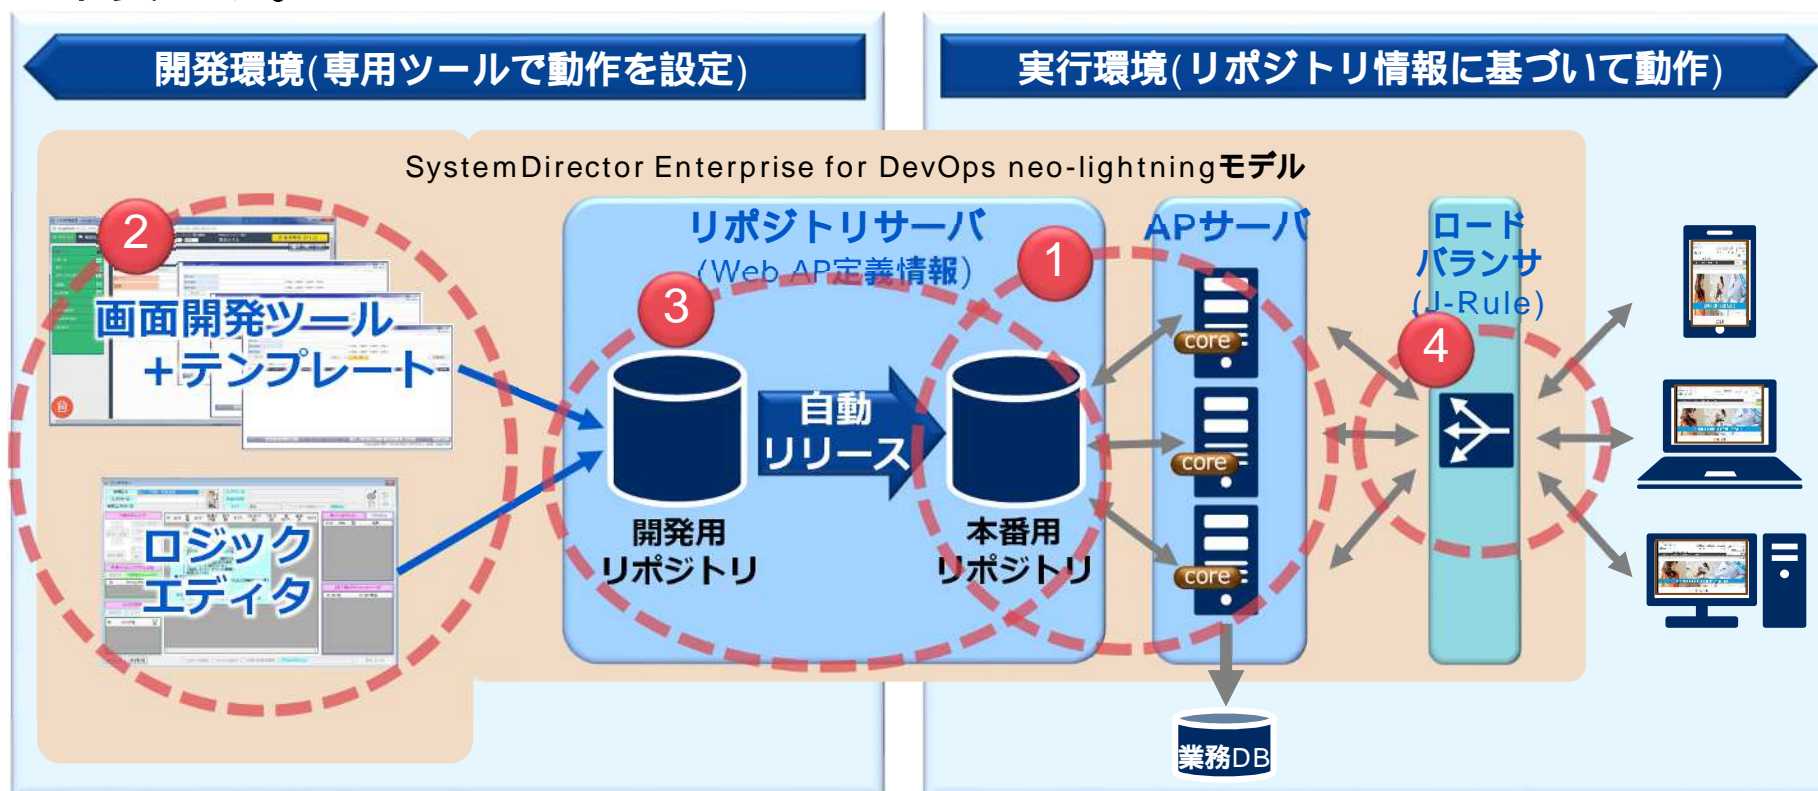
開発環境(専用ツールで動作を設定)

実行環境(リポジトリ情報に基づいて動作)

SystemDirector Enterprise for DevOps neo-lightningモデル

2

画面開発ツール
+テンプレート

ロジック
エディタ

リポジトリサーバ
(Web AP定義情報)

3

1

開発用
リポジトリ

自動
リリース

本番用
リポジトリ

APサーバ

core

core

core

業務DB

ロード
バランサ
(J-Rule)

4